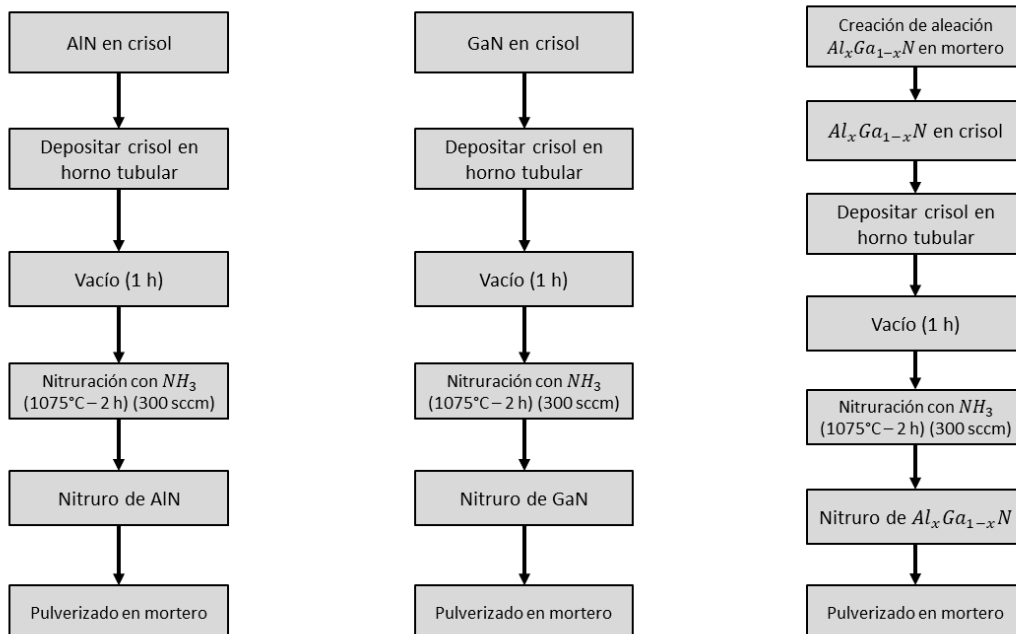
AlN en crisol

Depositar crisol en horno tubular

Vacío (1 h)

Nitruración con $NH_3$ (1075°C – 2 h) (300 sccm)

Nitruro de AlN

Pulverizado en mortero

GaN en crisol

Depositar crisol en horno tubular

Vacío (1 h)

Nitruración con $NH_3$ (1075°C – 2 h) (300 sccm)

Nitruro de GaN

Pulverizado en mortero

Creación de aleación $Al_xGa_{1-x}N$ en mortero

$Al_xGa_{1-x}N$ en crisol

Depositar crisol en horno tubular

Vacío (1 h)

Nitruración con $NH_3$ (1075°C – 2 h) (300 sccm)

Nitruro de $Al_xGa_{1-x}N$

Pulverizado en mortero